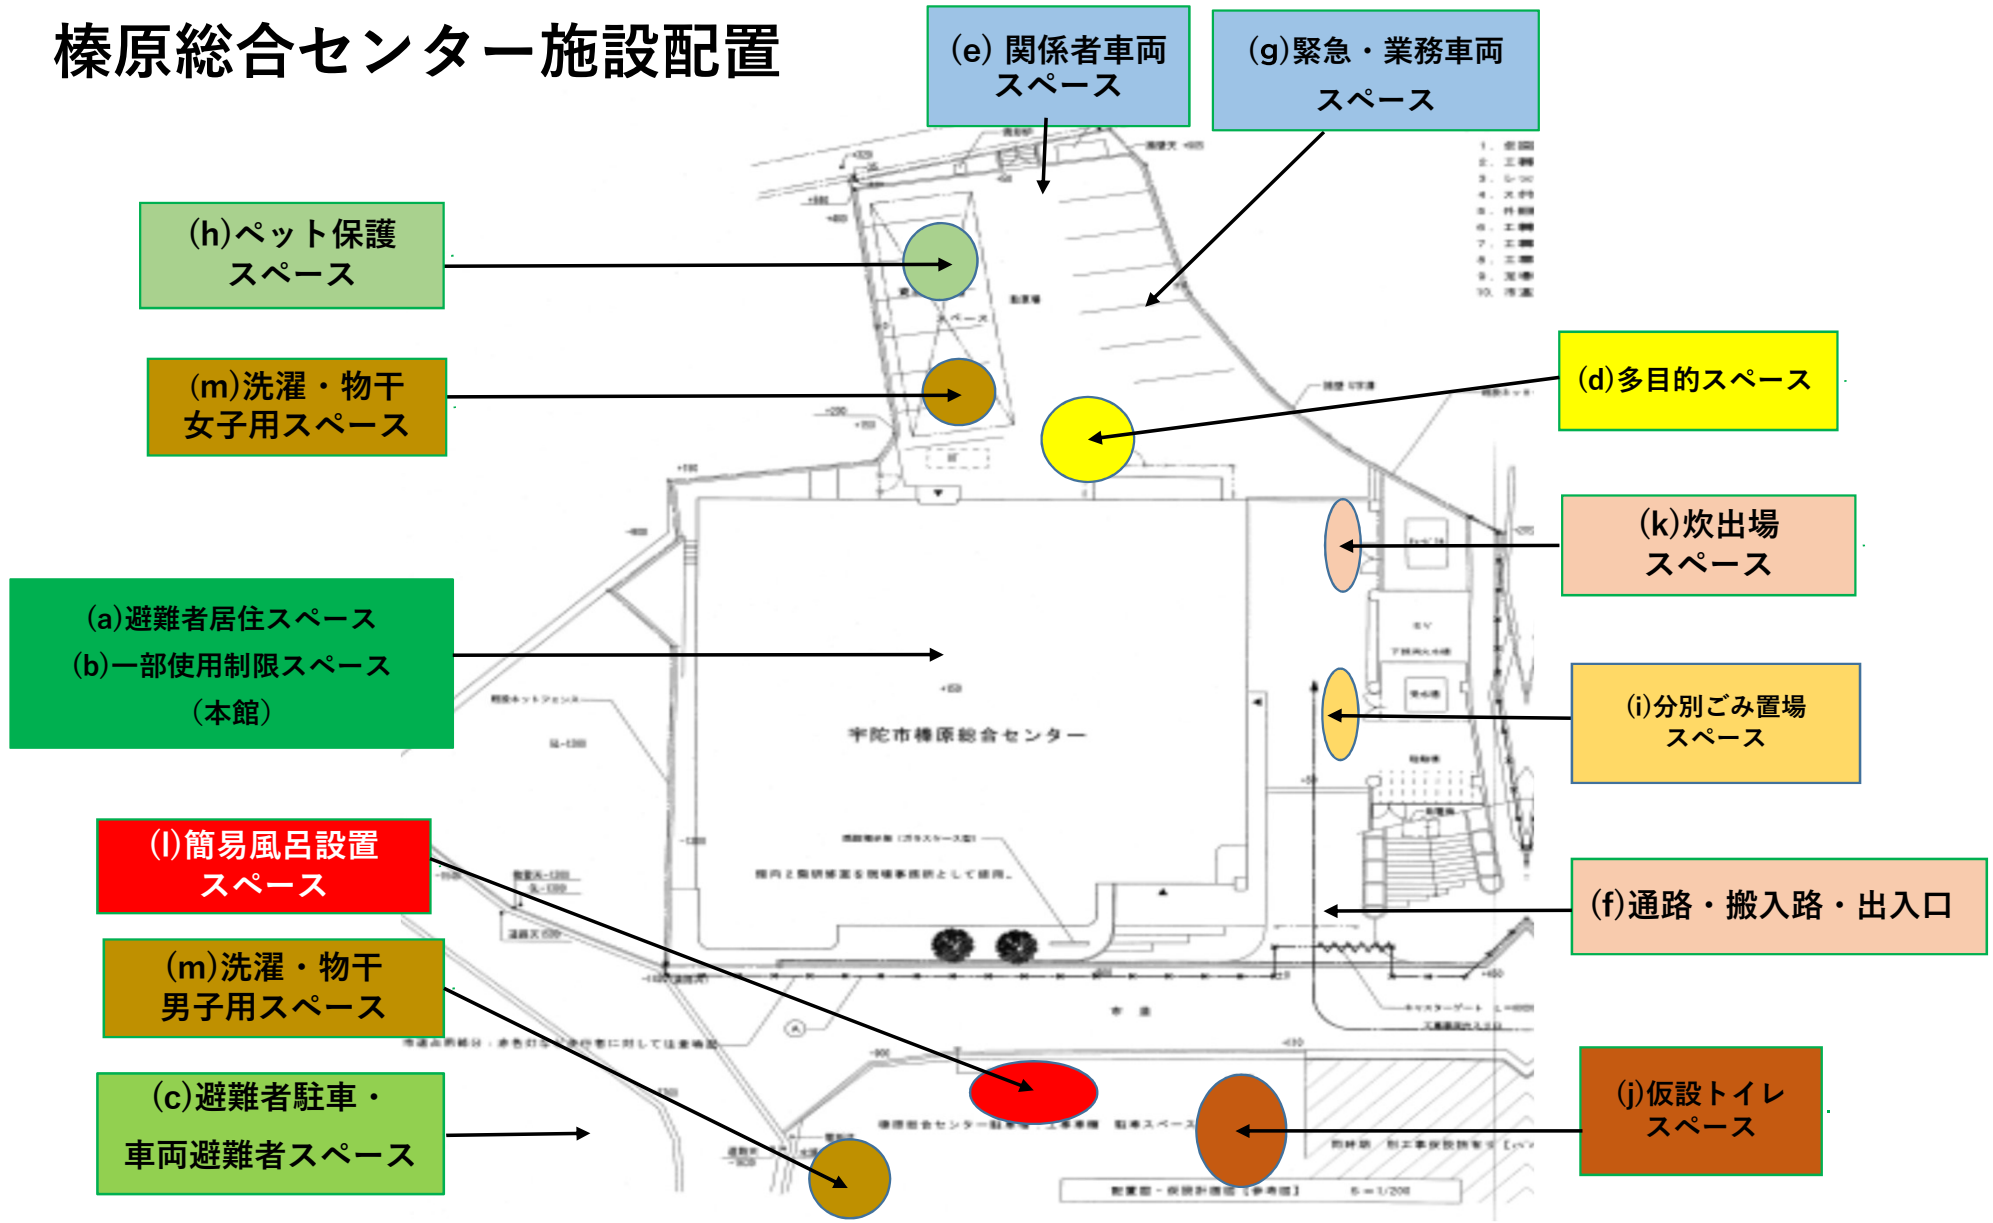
榛原総合センター施設配置

(e) 関係者車両スペース

(g)緊急・業務車両スペース

(h)ペット保護スペース

(m)洗濯・物干女子用スペース

(d)多目的スペース

(k)炊出場スペース

(a)避難者居住スペース
(b)一部使用制限スペース
（本館）

(i)分別ごみ置場スペース

宇陀市榛原総合センター

(l)簡易風呂設置スペース

(f)通路・搬入路・出入口

(m)洗濯・物干男子用スペース

(c)避難者駐車・車両避難者スペース

(j)仮設トイレスペース